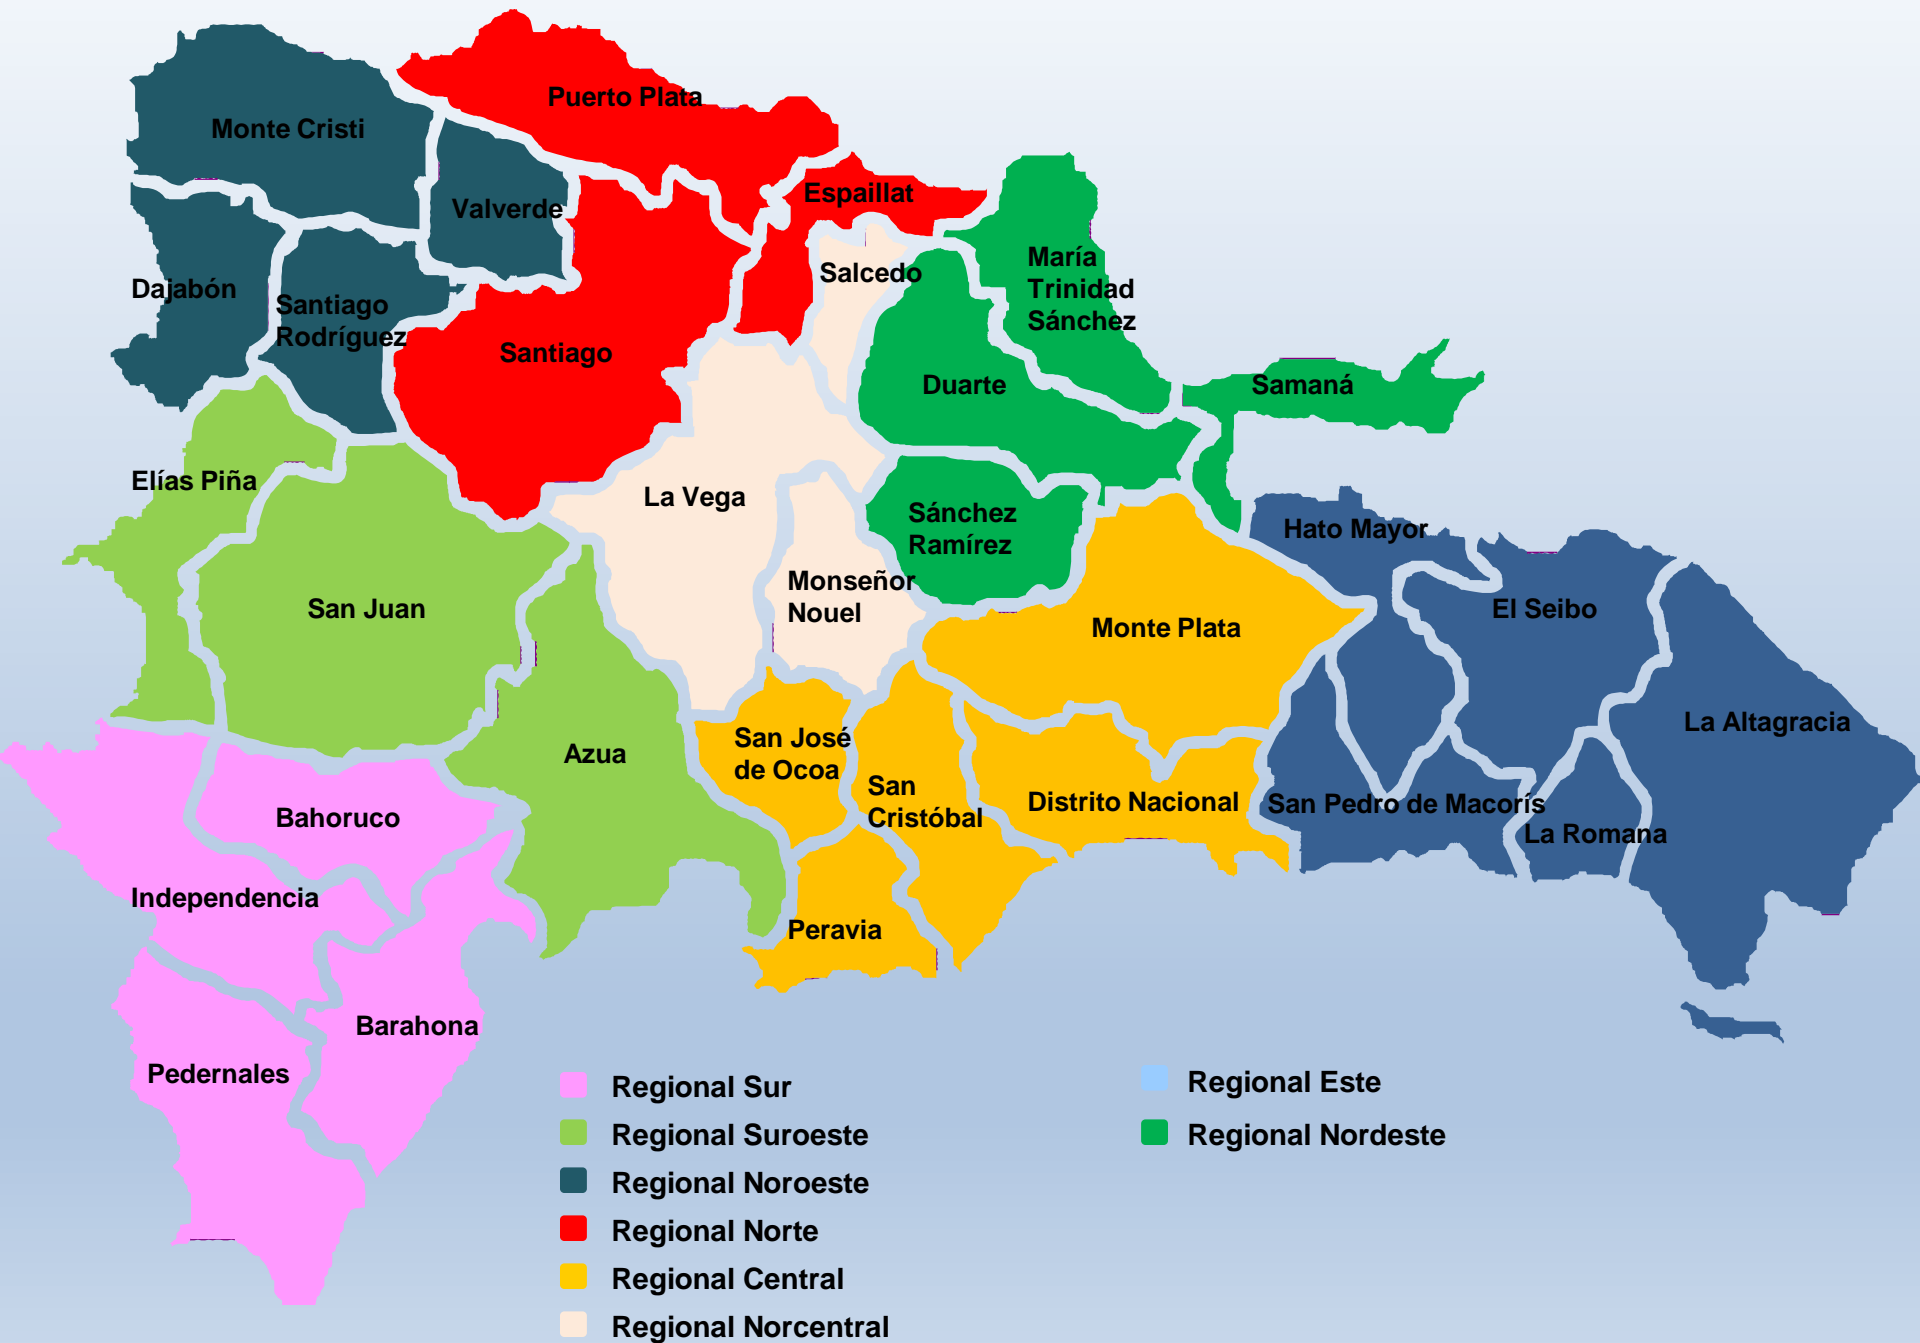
Puerto Plata

Monte Cristi

Valverde

Espaillat

Salcedo

María Trinidad Sánchez

Dajabón

Santiago Rodríguez

Santiago

Duarte

Samaná

Elías Piña

La Vega

Sánchez Ramírez

Hato Mayor

San Juan

Monseñor Nouel

El Seibo

Monte Plata

La Altagracia

Azua

San José de Ocoa

San Cristóbal

Distrito Nacional

San Pedro de Macorís

La Romana

Bahoruco

Independencia

Peravia

Barahona

Pedernales

Regional Sur

Regional Suroeste

Regional Noroeste

Regional Norte

Regional Central

Regional Norcentral

Regional Este

Regional Nordeste